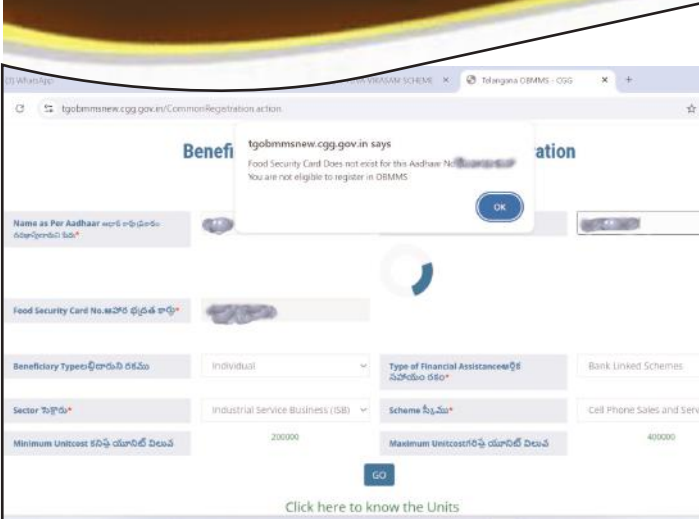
(3) WhatsApp

VIKASAM SCHEME ×

Telangana OBMMS - CGG ×

tgobmmsnew.cgg.gov.in/CommonRegistration.action

Benefi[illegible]ation

tgobmmsnew.cgg.gov.in says

Food Security Card Does not exist for this Aadhaar No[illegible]
You are not eligible to register in OBMMS

OK

Name as Per Aadhaar ఆధార్ ప్రకారం దరఖాస్తుదారుని పేరు*

Food Security Card No.ఆహార భద్రత కార్డు*

Beneficiary Typeలబ్ధిదారుని రకము

Individual

Type of Financial Assistanceఆర్థిక సహాయం రకం*

Bank Linked Schemes

Sector సెక్టారు*

Industrial Service Business (ISB)

Scheme స్కీము*

Cell Phone Sales and Serv

Minimum Unitcost కనిష్ఠ యూనిట్ విలువ

200000

Maximum Unitcostగరిష్ఠ యూనిట్ విలువ

400000

GO

Click here to know the Units